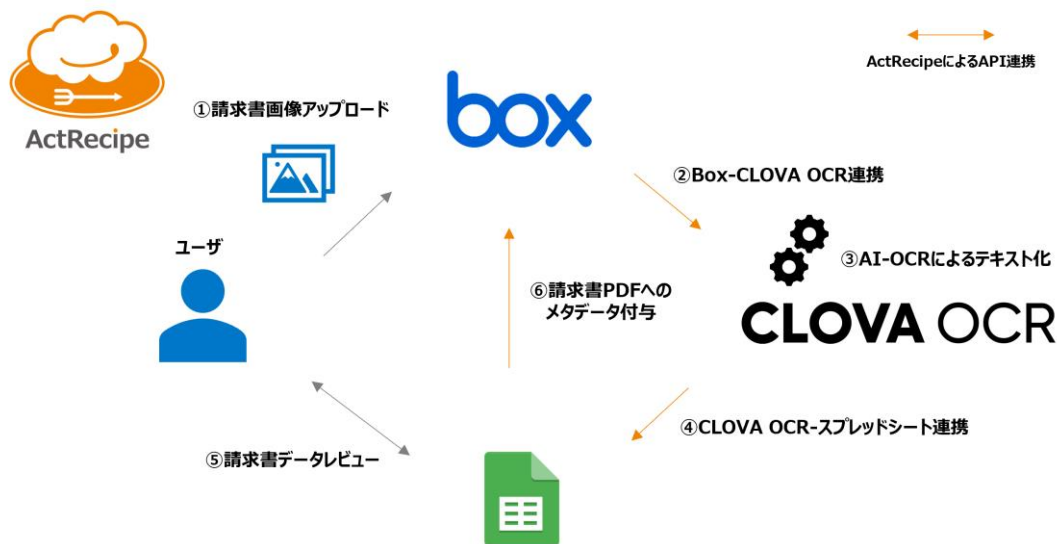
ActRecipe

①請求書画像アップロード

box

ActRecipeによるAPI連携

②Box-CLOVA OCR連携

ユーザ

⑥請求書PDFへのメタデータ付与

③AI-OCRによるテキスト化

CLOVA OCR

④CLOVA OCR-スプレッドシート連携

⑤請求書データレビュー